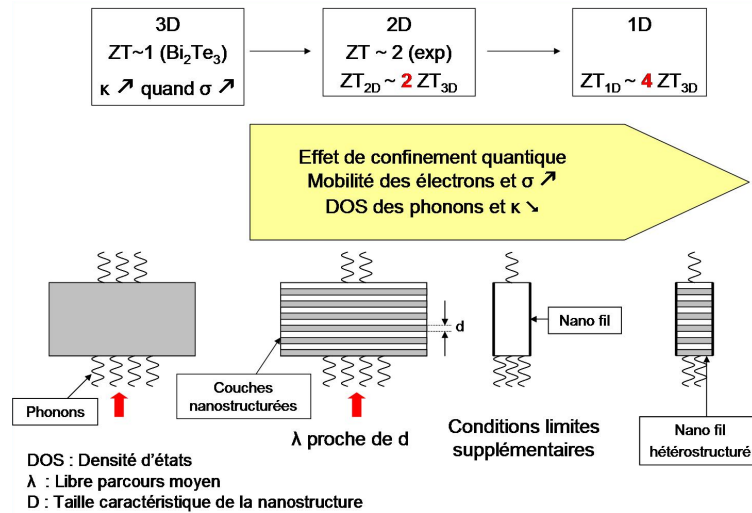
3D
ZT~1 ($Bi_2Te_3$)
κ ↗ quand σ ↗

2D
ZT ~ 2 (exp)
$ZT_{2D}$ ~ 2 $ZT_{3D}$

1D
$ZT_{1D}$ ~ 4 $ZT_{3D}$

Effet de confinement quantique
Mobilité des électrons et σ ↗
DOS des phonons et κ ↘

d

Nano fil

Phonons

Couches nanostructurées

λ proche de d

Conditions limites supplémentaires

Nano fil hétérostructuré

DOS : Densité d'états
λ : Libre parcours moyen
D : Taille caractéristique de la nanostructure